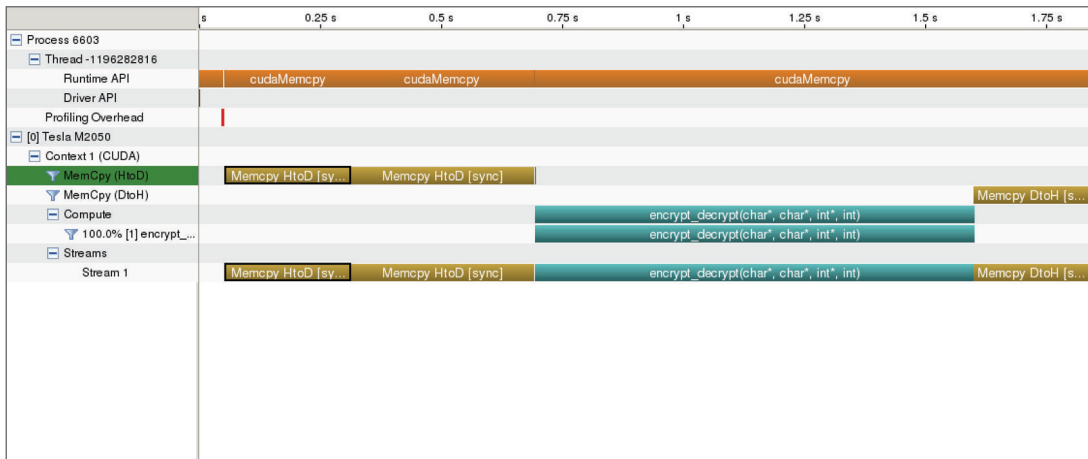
s 0.25 s 0.5 s 0.75 s 1 s 1.25 s 1.5 s 1.75 s

Process 6603
Thread -1196282816
Runtime API
cudaMemcpy cudaMemcpy cudaMemcpy
Driver API
Profiling Overhead
[0] Tesla M2050
Context 1 (CUDA)
MemCpy (HtoD)
Memcpy HtoD [sy... Memcpy HtoD [sync]
MemCpy (DtoH)
Memcpy DtoH [s...
Compute
encrypt_decrypt(char*, char*, int*, int)
100.0% [1] encrypt_...
encrypt_decrypt(char*, char*, int*, int)
Streams
Stream 1
Memcpy HtoD [sy... Memcpy HtoD [sync] encrypt_decrypt(char*, char*, int*, int) Memcpy DtoH [s...